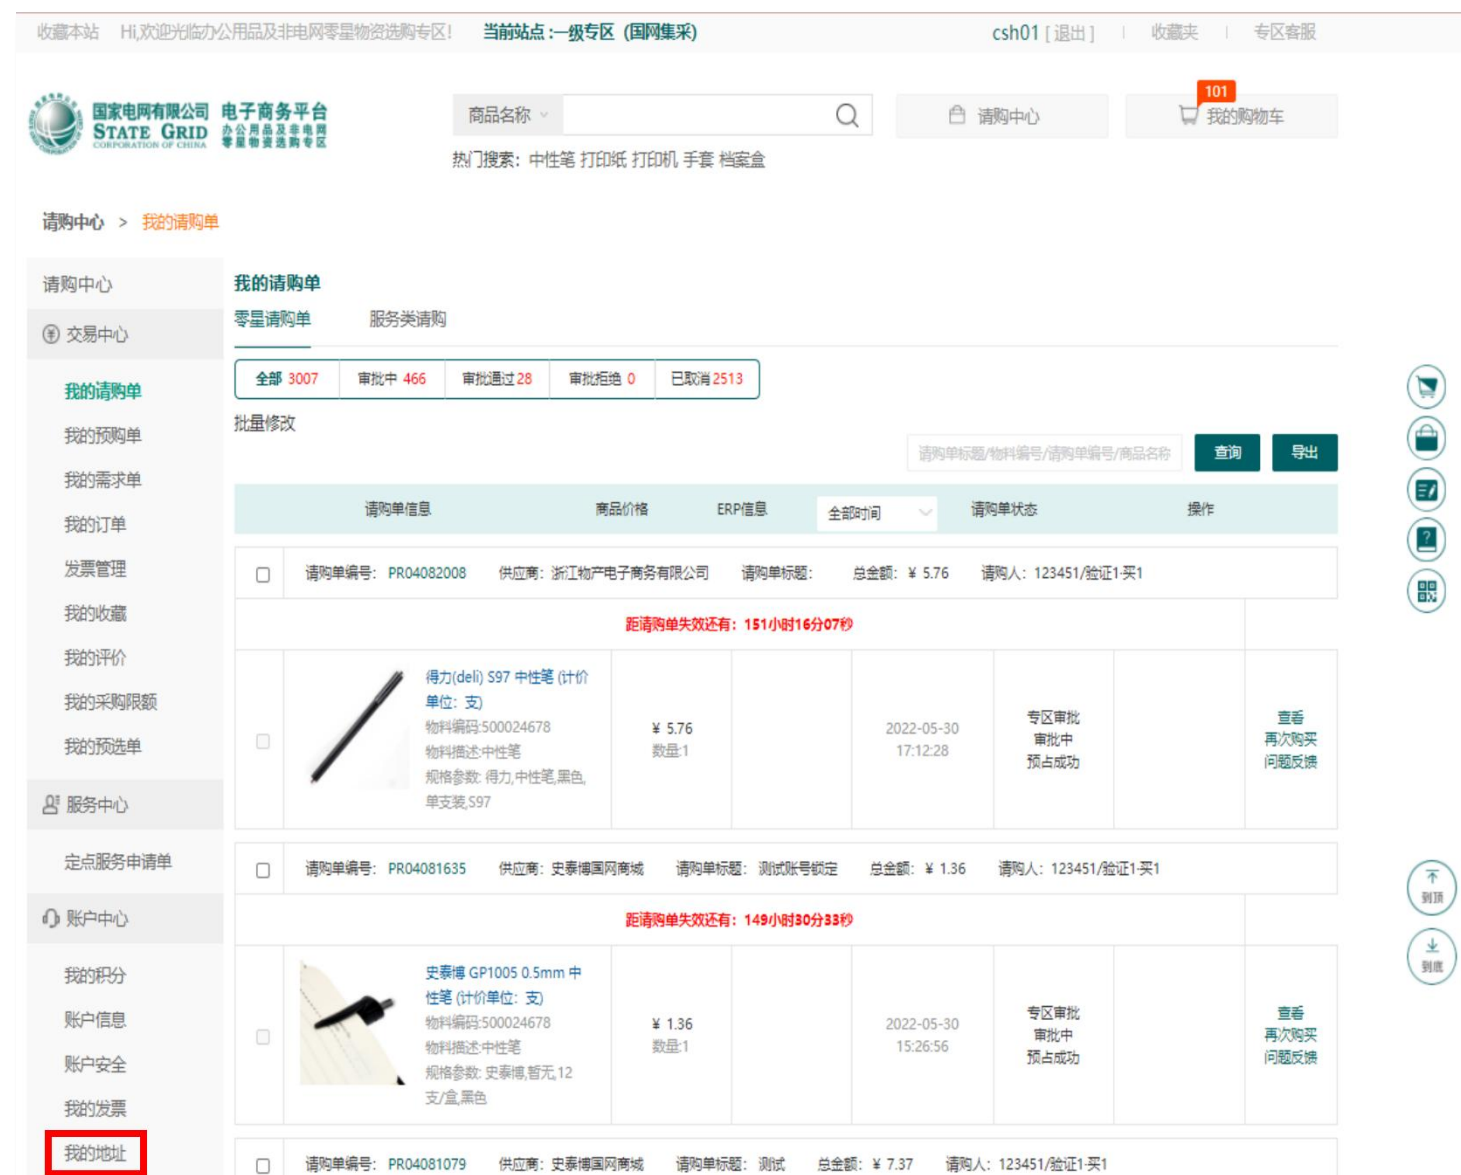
收藏本站 Hi,欢迎光临办公用品及非电网零星物资选购专区! 当前站点:一级专区（国网集采） csh01 [ 退出 ] | 收藏夹 | 专区客服

国家电网有限公司 STATE GRID CORPORATION OF CHINA 电子商务平台 办公用品及非电网零星物资选购专区

商品名称 请购中心 101 我的购物车

热门搜索: 中性笔 打印纸 打印机 手套 档案盒

请购中心 > 我的请购单

请购中心
交易中心
我的请购单
我的预购单
我的需求单
我的订单
发票管理
我的收藏
我的评价
我的采购限额
我的预选单
服务中心
定点服务申请单
账户中心
我的积分
账户信息
账户安全
我的发票
我的地址

我的请购单

零星请购单 服务类请购

| 全部 3007 | 审批中 466 | 审批通过 28 | 审批拒绝 0 | 已取消 2513 |
|---|---|---|---|---|

批量修改

请购单标题/物料编号/请购单编号/商品名称 查询 导出

| 请购单信息 | 商品价格 | ERP信息 | 全部时间 | 请购单状态 | 操作 |
|---|---|---|---|---|---|

请购单编号: PR04082008 供应商: 浙江物产电子商务有限公司 请购单标题: 总金额: ¥ 5.76 请购人: 123451/验证1-买1

距请购单失效还有: 151小时16分07秒

| 得力(deli) S97 中性笔 (计价单位: 支) 物料编码:500024678 物料描述:中性笔 规格参数: 得力,中性笔,黑色,单支装,S97 | ¥ 5.76 数量:1 | | 2022-05-30 17:12:28 | 专区审批 审批中 预占成功 | | 查看 再次购买 问题反馈 |
|---|---|---|---|---|---|---|

请购单编号: PR04081635 供应商: 史泰博国网商城 请购单标题: 测试账号锁定 总金额: ¥ 1.36 请购人: 123451/验证1-买1

距请购单失效还有: 149小时30分33秒

| 史泰博 GP1005 0.5mm 中性笔 (计价单位: 支) 物料编码:500024678 物料描述:中性笔 规格参数: 史泰博,暂无,12支/盒,黑色 | ¥ 1.36 数量:1 | | 2022-05-30 15:26:56 | 专区审批 审批中 预占成功 | | 查看 再次购买 问题反馈 |
|---|---|---|---|---|---|---|

请购单编号: PR04081079 供应商: 史泰博国网商城 请购单标题: 测试 总金额: ¥ 7.37 请购人: 123451/验证1-买1

到顶
到底